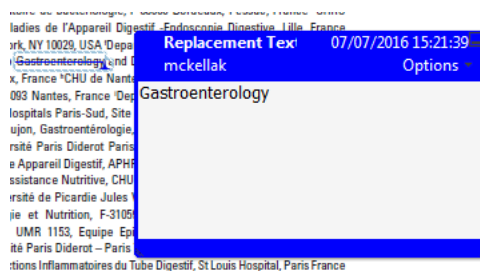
itoire de Bactériologie, F-33000 Bordeaux, Pessac, France ³CHRU
aladies de l'Appareil Digestif -Endoscopie Digestive, Lille, France
ork, NY 10029, USA ⁴Depa
, Gastroenterology and D
x, France ⁶CHU de Nante
093 Nantes, France ⁷Dep
Hospitals Paris-Sud, Site
ujon, Gastroentérologie,
ersité Paris Diderot Paris
e Appareil Digestif, APHP
ssistance Nutritive, CHU
ersité de Picardie Jules V
jie et Nutrition, F-3105
UMR 1153, Equipe Epi
ité Paris Diderot – Paris
tions Inflammatoires du Tube Digestif, St Louis Hospital, Paris France

Replacement Text 07/07/2016 15:21:39
mckellak Options

Gastroenterology